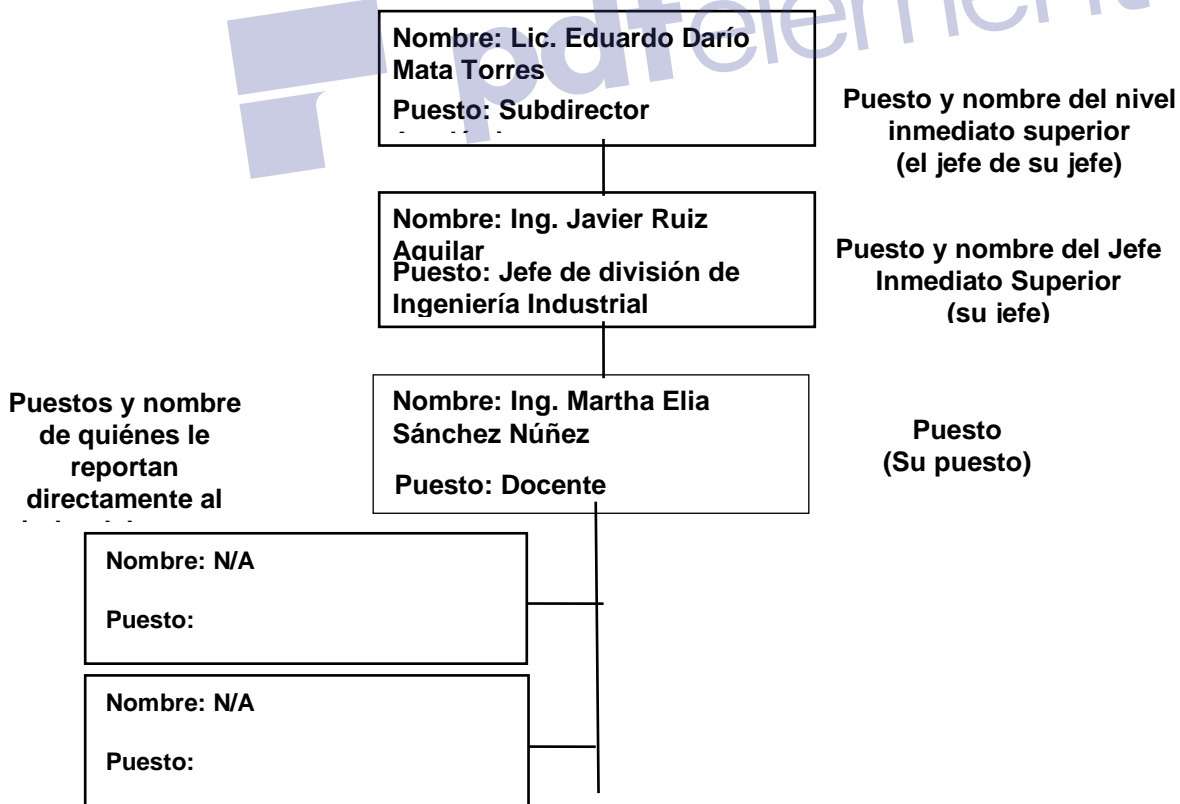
pdfelement

Nombre: Lic. Eduardo Darío Mata Torres

Puesto: Subdirector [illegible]

Puesto y nombre del nivel inmediato superior (el jefe de su jefe)

Nombre: Ing. Javier Ruiz Aguilar

Puesto: Jefe de división de Ingeniería Industrial

Puesto y nombre del Jefe Inmediato Superior (su jefe)

Puestos y nombre de quiénes le reportan directamente al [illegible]

Nombre: Ing. Martha Elia Sánchez Núñez

Puesto: Docente

Puesto (Su puesto)

Nombre: N/A

Puesto:

Nombre: N/A

Puesto: